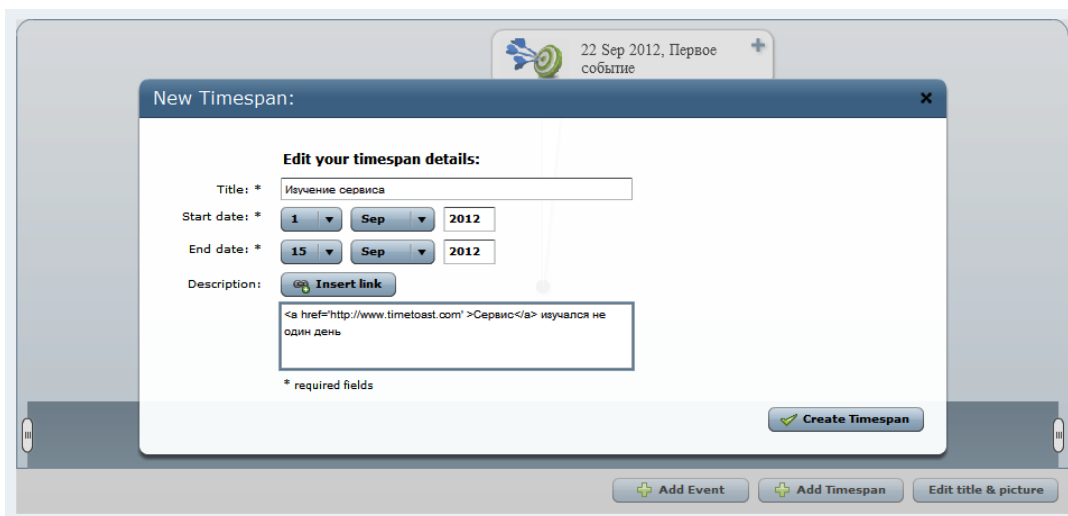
22 Sep 2012, Первое событие

New Timespan:

Edit your timespan details:

Title: * Изучение сервиса

Start date: * 1 Sep 2012

End date: * 15 Sep 2012

Description: Insert link

<a href='http://www.timetoast.com' >Сервис</a> изучался не один день

* required fields

Create Timespan

Add Event Add Timespan Edit title & picture